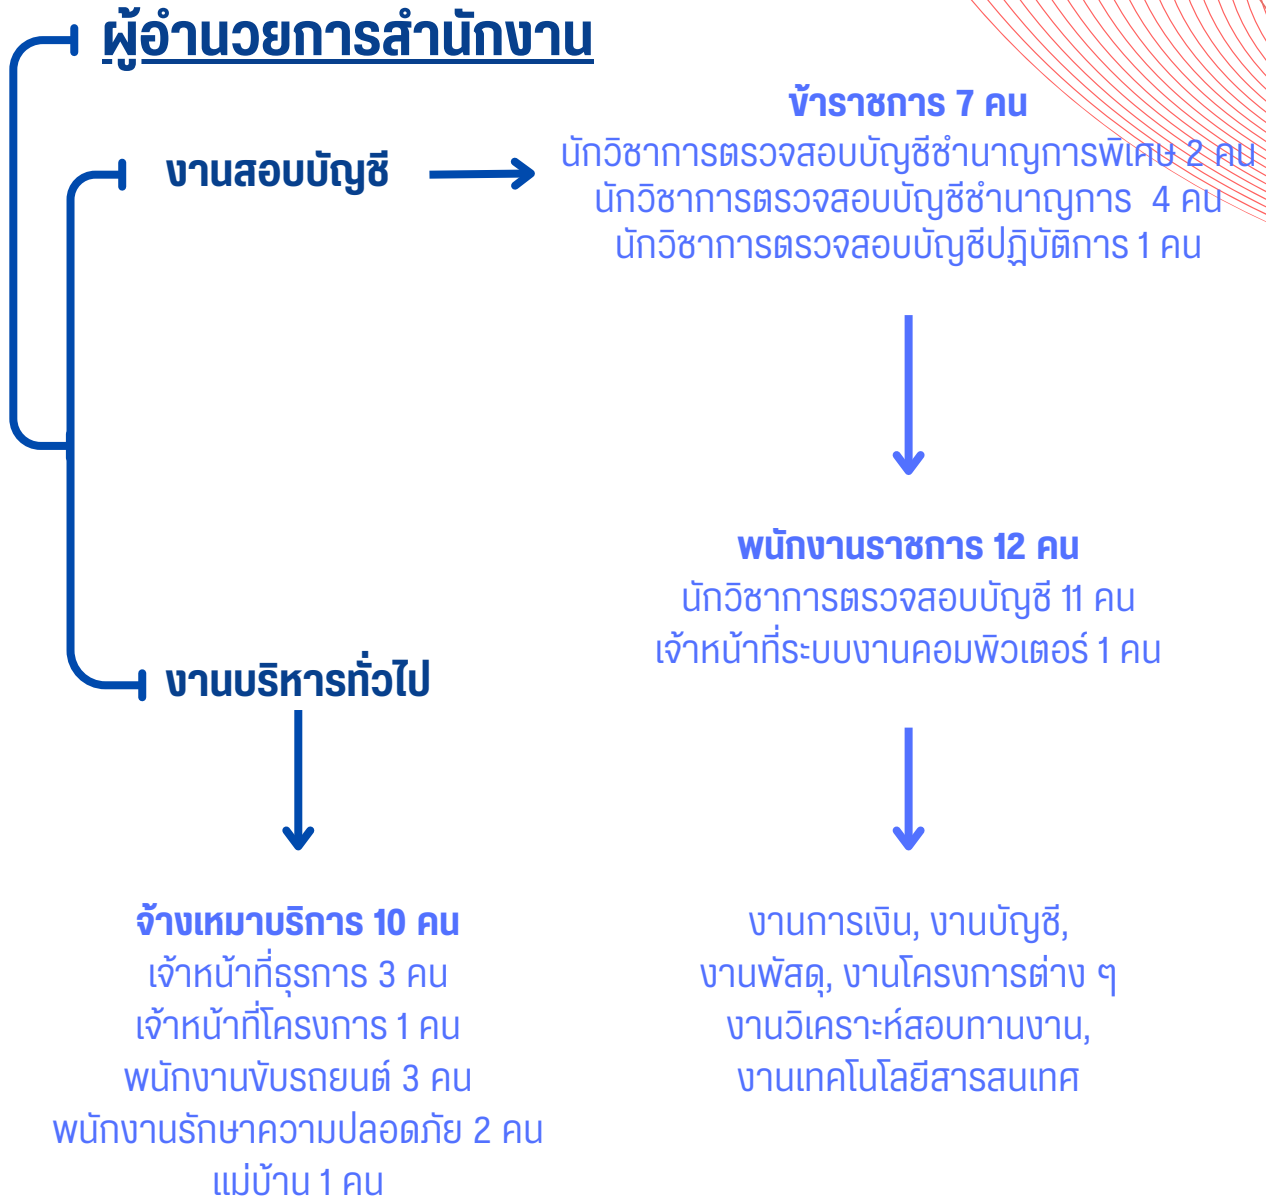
ผู้อำนวยการสำนักงาน

งานสอบบัญชี

ข้าราชการ 7 คน
นักวิชาการตรวจสอบบัญชีชำนาญการพิเศษ 2 คน
นักวิชาการตรวจสอบบัญชีชำนาญการ 4 คน
นักวิชาการตรวจสอบบัญชีปฏิบัติการ 1 คน

พนักงานราชการ 12 คน
นักวิชาการตรวจสอบบัญชี 11 คน
เจ้าหน้าที่ระบบงานคอมพิวเตอร์ 1 คน

งานบริหารทั่วไป

จ้างเหมาบริการ 10 คน
เจ้าหน้าที่ธุรการ 3 คน
เจ้าหน้าที่โครงการ 1 คน
พนักงานขับรถยนต์ 3 คน
พนักงานรักษาความปลอดภัย 2 คน
แม่บ้าน 1 คน

งานการเงิน, งานบัญชี,
งานพัสดุ, งานโครงการต่าง ๆ
งานวิเคราะห์สอบทานงาน,
งานเทคโนโลยีสารสนเทศ